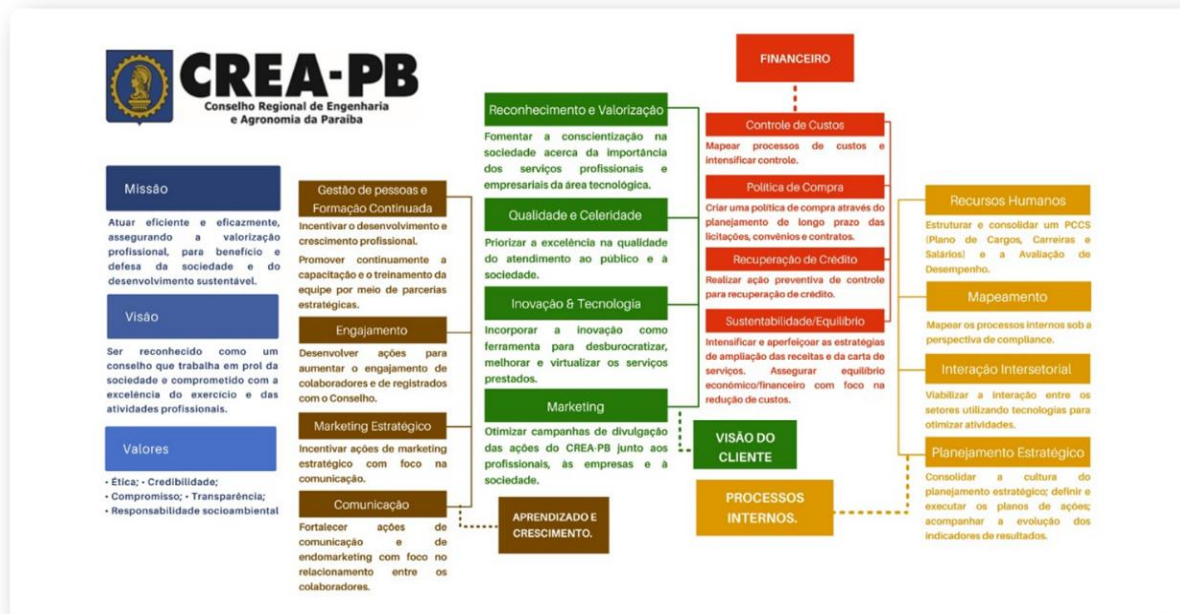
CREA-PB
Conselho Regional de Engenharia e Agronomia da Paraíba

Missão

Atuar eficiente e eficazmente, assegurando a valorização profissional, para benefício e defesa da sociedade e do desenvolvimento sustentável.

Visão

Ser reconhecido como um conselho que trabalha em prol da sociedade e comprometido com a excelência do exercício e das atividades profissionais.

Valores

• Ética; • Credibilidade;
• Compromisso; • Transparência;
• Responsabilidade socioambiental

Gestão de pessoas e Formação Continuada

Incentivar o desenvolvimento e crescimento profissional.

Promover continuamente a capacitação e o treinamento da equipe por meio de parcerias estratégicas.

Engajamento

Desenvolver ações para aumentar o engajamento de colaboradores e de registrados com o Conselho.

Marketing Estratégico

Incentivar ações de marketing estratégico com foco na comunicação.

Comunicação

Fortalecer ações de comunicação e de endomarketing com foco no relacionamento entre os colaboradores.

APRENDIZADO E CRESCIMENTO.

Reconhecimento e Valorização

Fomentar a conscientização na sociedade acerca da importância dos serviços profissionais e empresariais da área tecnológica.

Qualidade e Celeridade

Priorizar a excelência na qualidade do atendimento ao público e à sociedade.

Inovação & Tecnologia

Incorporar a inovação como ferramenta para desburocratizar, melhorar e virtualizar os serviços prestados.

Marketing

Otimizar campanhas de divulgação das ações do CREA-PB junto aos profissionais, às empresas e à sociedade.

VISÃO DO CLIENTE

FINANCEIRO

Controle de Custos

Mapear processos de custos e intensificar controle.

Política de Compra

Criar uma política de compra através do planejamento de longo prazo das licitações, convênios e contratos.

Recuperação de Crédito

Realizar ação preventiva de controle para recuperação de crédito.

Sustentabilidade/Equilíbrio

Intensificar e aperfeiçoar as estratégias de ampliação das receitas e da carta de serviços. Assegurar equilíbrio econômico/financeiro com foco na redução de custos.

PROCESSOS INTERNOS.

Recursos Humanos

Estruturar e consolidar um PCCS (Plano de Cargos, Carreiras e Salários) e a Avaliação de Desempenho.

Mapeamento

Mapear os processos internos sob a perspectiva de compliance.

Interação Intersetorial

Viabilizar a interação entre os setores utilizando tecnologias para otimizar atividades.

Planejamento Estratégico

Consolidar a cultura do planejamento estratégico; definir e executar os planos de ações; acompanhar a evolução dos indicadores de resultados.